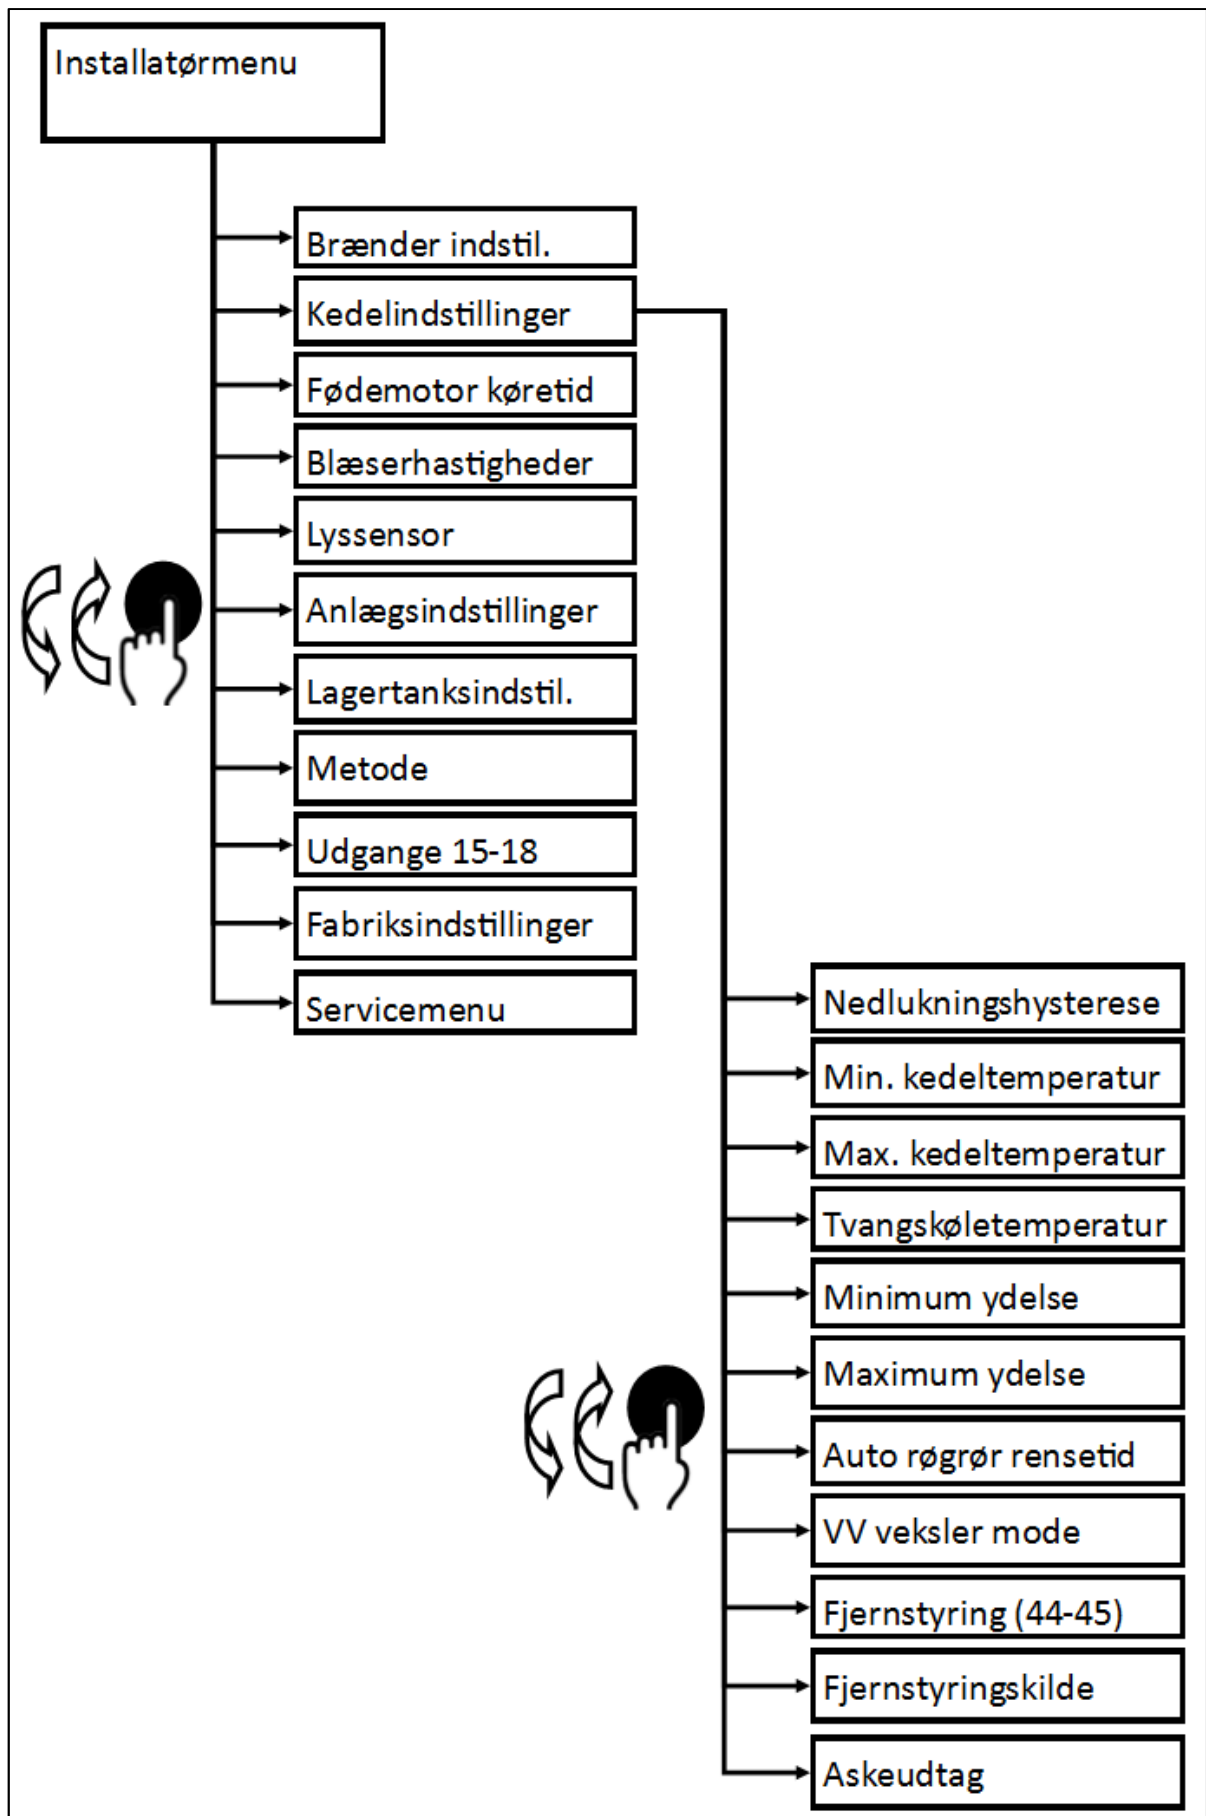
Installatørmenu

Brænder indstil.

Kedelindstillinger

Fødemotor køretid

Blæserhastigheder

Lyssensor

Anlægsindstillinger

Lagertanksindstil.

Metode

Udgange 15-18

Fabriksindstillinger

Servicemenu

Nedlukningshysterese

Min. kedeltemperatur

Max. kedeltemperatur

Tvangskøletemperatur

Minimum ydelse

Maximum ydelse

Auto røgrør rensetid

VV veksler mode

Fjernstyring (44-45)

Fjernstyringskilde

Askeudtag